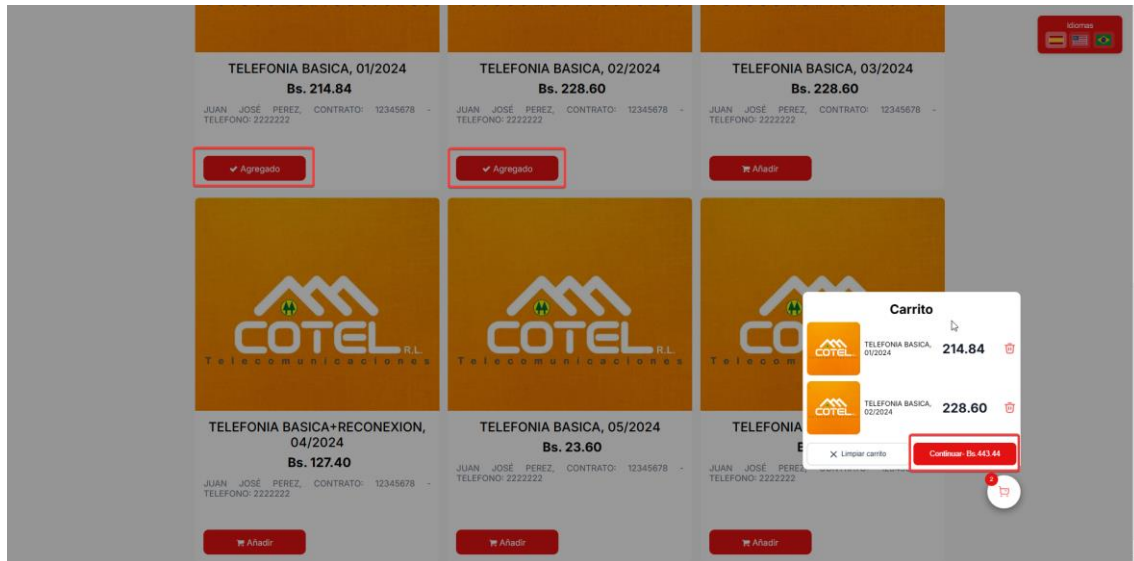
TELEFONIA BASICA, 01/2024
Bs. 214.84
JUAN JOSÉ PEREZ, CONTRATO: 12345678 - TELEFONO: 2222222
✔ Agregado

TELEFONIA BASICA, 02/2024
Bs. 228.60
JUAN JOSÉ PEREZ, CONTRATO: 12345678 - TELEFONO: 2222222
✔ Agregado

TELEFONIA BASICA, 03/2024
Bs. 228.60
JUAN JOSÉ PEREZ, CONTRATO: 12345678 - TELEFONO: 2222222
Añadir

Idiomas

COTEL R.L.
Telecomunicaciones

TELEFONIA BASICA+RECONEXION, 04/2024
Bs. 127.40
JUAN JOSÉ PEREZ, CONTRATO: 12345678 - TELEFONO: 2222222
Añadir

COTEL R.L.
Telecomunicaciones

TELEFONIA BASICA, 05/2024
Bs. 23.60
JUAN JOSÉ PEREZ, CONTRATO: 12345678 - TELEFONO: 2222222
Añadir

TELEFONIA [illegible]
JUAN JOSÉ PEREZ, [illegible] TELEFONO: 2222222
Añadir

Carrito
COTEL
TELEFONIA BASICA, 01/2024
214.84
COTEL
TELEFONIA BASICA, 02/2024
228.60
Limpiar carrito
Continuar - Bs.443.44
2